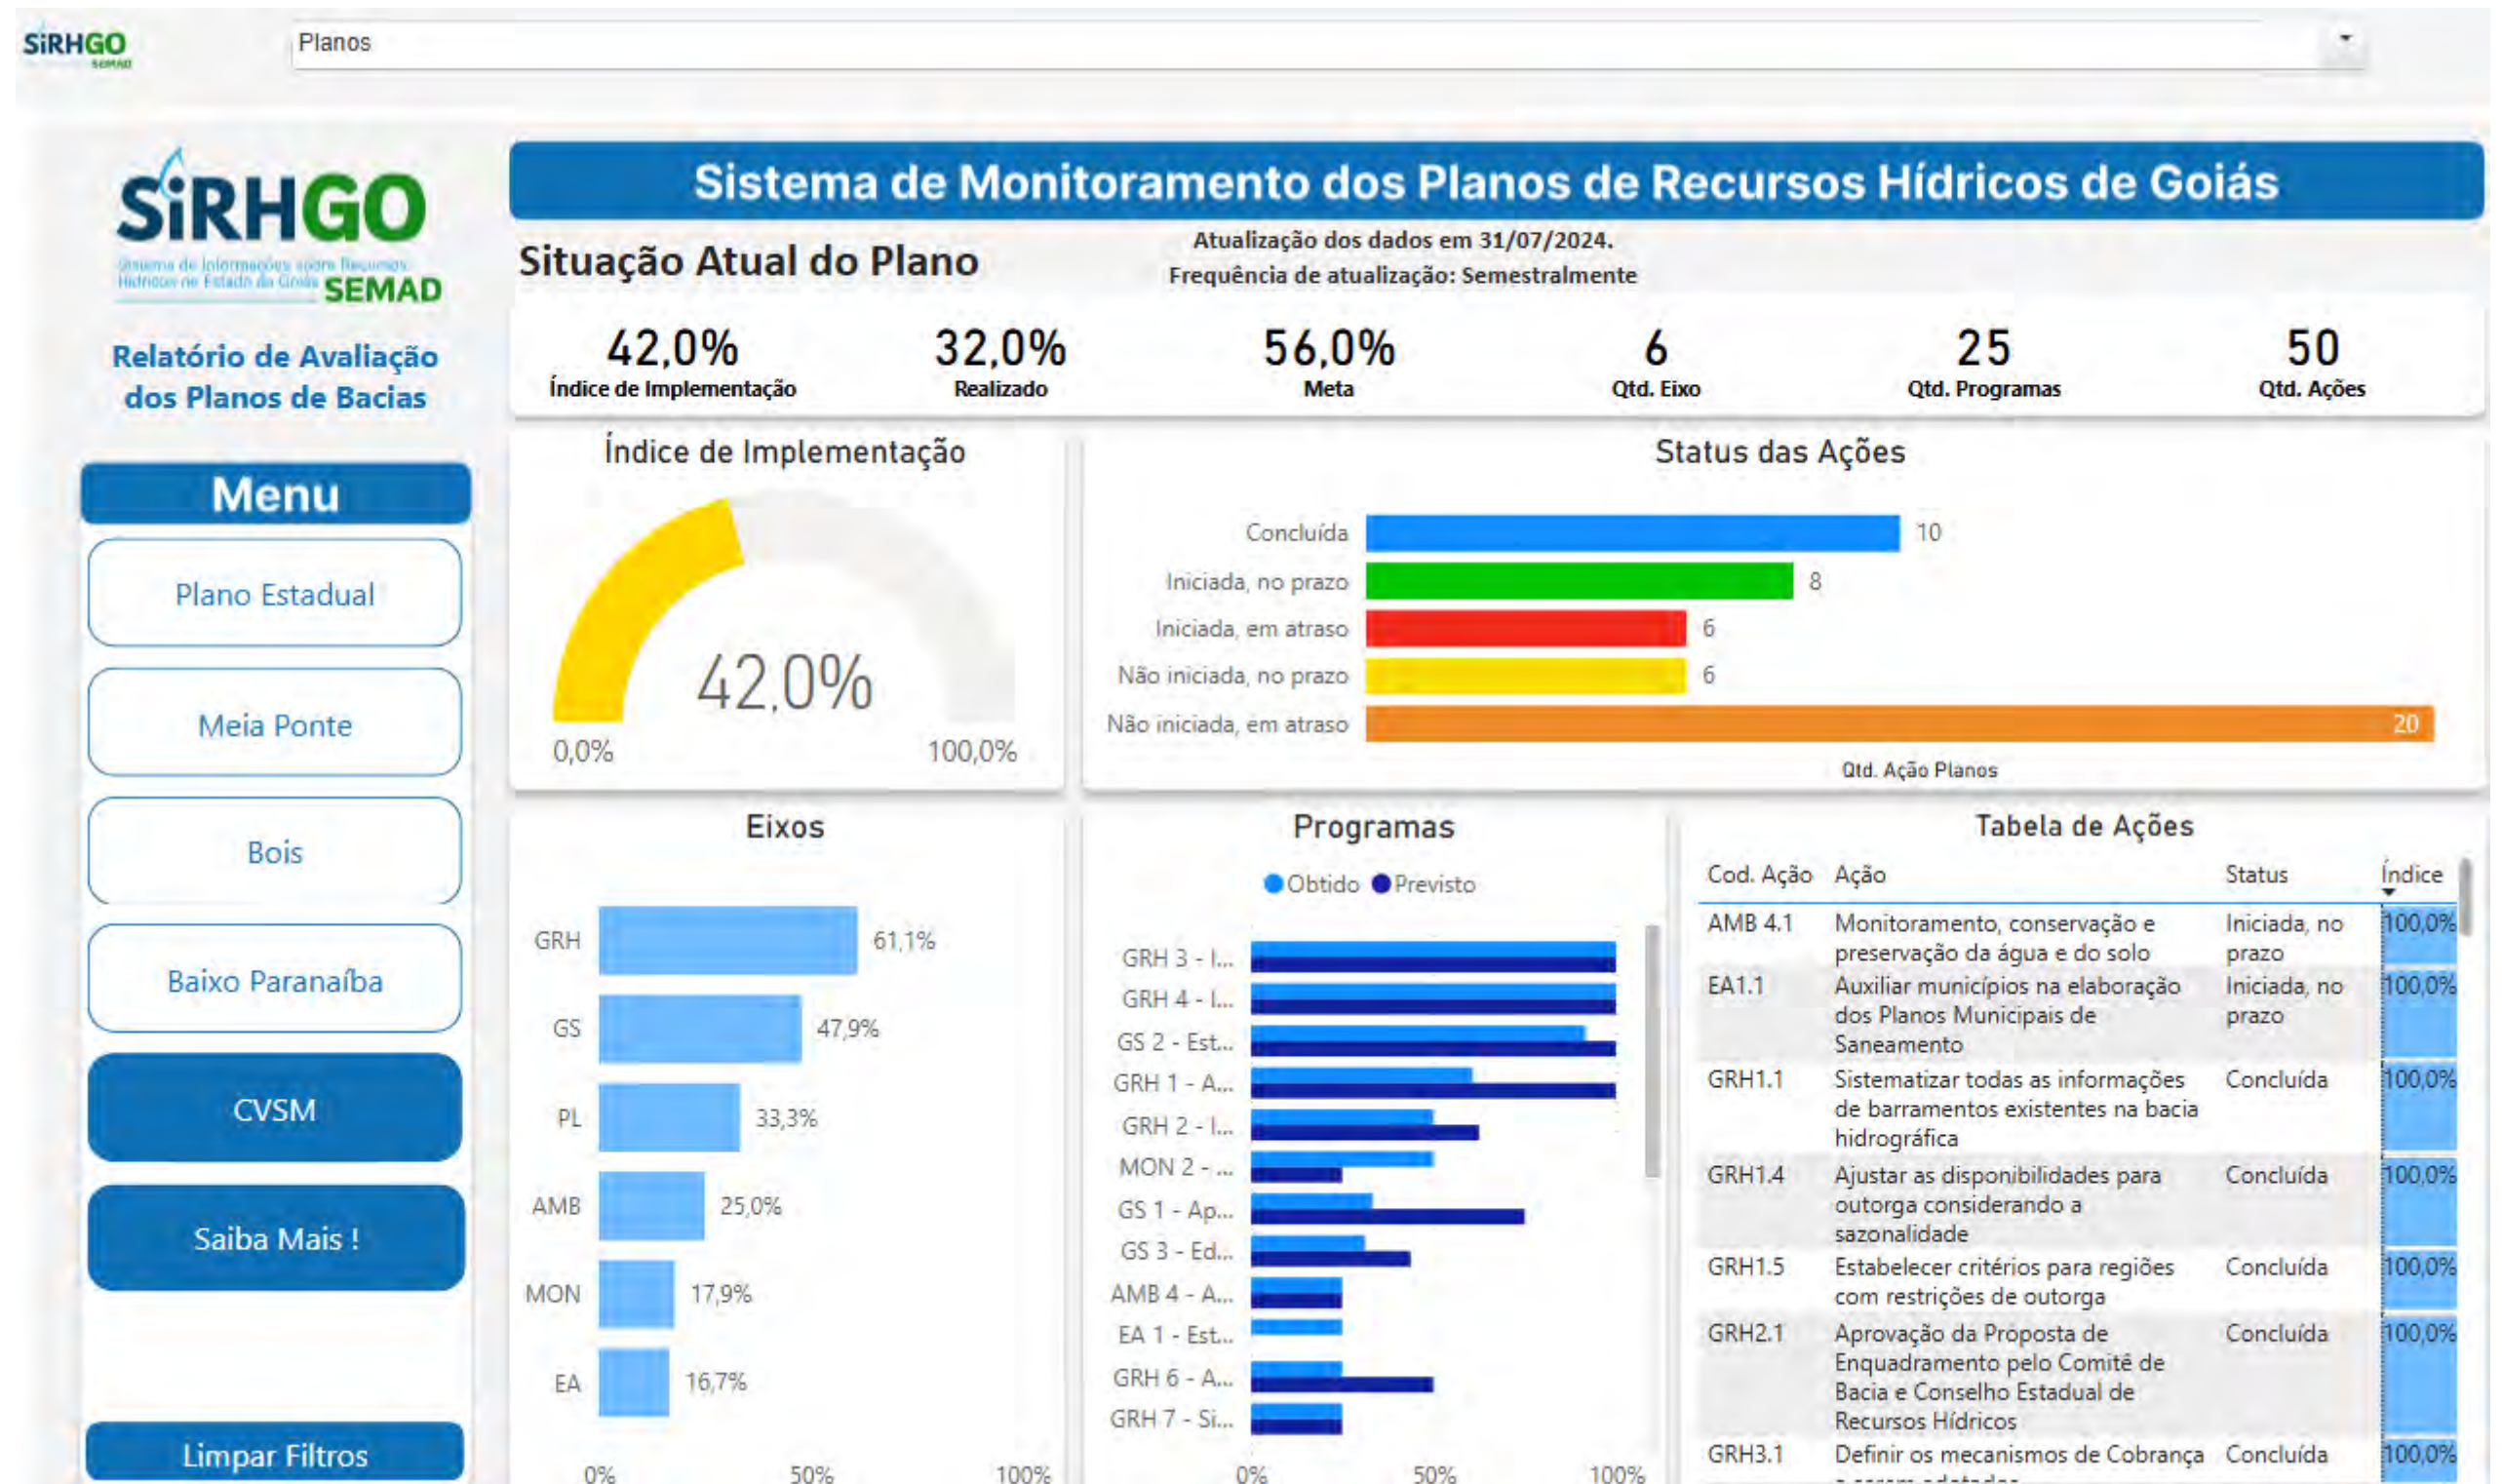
SiRHGO SEMAD

Planos

SiRHGO
Sistema de Informações sobre Recursos Hídricos do Estado de Goiás SEMAD

Relatório de Avaliação dos Planos de Bacias

Menu

Plano Estadual

Meia Ponte

Bois

Baixo Paranaíba

CVSM

Saiba Mais !

Limpar Filtros

Sistema de Monitoramento dos Planos de Recursos Hídricos de Goiás

Situação Atual do Plano

Atualização dos dados em 31/07/2024.
Frequência de atualização: Semestralmente

42,0%
Índice de Implementação

32,0%
Realizado

56,0%
Meta

6
Qtd. Eixo

25
Qtd. Programas

50
Qtd. Ações

Índice de Implementação

42,0%

0,0%

100,0%

Status das Ações

Concluída 10
Iniciada, no prazo 8
Iniciada, em atraso 6
Não iniciada, no prazo 6
Não iniciada, em atraso 20

Qtd. Ação Planos

Eixos

GRH 61,1%
GS 47,9%
PL 33,3%
AMB 25,0%
MON 17,9%
EA 16,7%

0% 50% 100%

Programas

Obtido Previsto

GRH 3 - I...
GRH 4 - I...
GS 2 - Est...
GRH 1 - A...
GRH 2 - I...
MON 2 - ...
GS 1 - Ap...
GS 3 - Ed...
AMB 4 - A...
EA 1 - Est...
GRH 6 - A...
GRH 7 - Si...

0% 50% 100%

Tabela de Ações

| Cod. Ação | Ação | Status | Índice |
|---|---|---|---|
| AMB 4.1 | Monitoramento, conservação e preservação da água e do solo | Iniciada, no prazo | 100,0% |
| EA1.1 | Auxiliar municípios na elaboração dos Planos Municipais de Saneamento | Iniciada, no prazo | 100,0% |
| GRH1.1 | Sistematizar todas as informações de barramentos existentes na bacia hidrográfica | Concluída | 100,0% |
| GRH1.4 | Ajustar as disponibilidades para outorga considerando a sazonalidade | Concluída | 100,0% |
| GRH1.5 | Estabelecer critérios para regiões com restrições de outorga | Concluída | 100,0% |
| GRH2.1 | Aprovação da Proposta de Enquadramento pelo Comitê de Bacia e Conselho Estadual de Recursos Hídricos | Concluída | 100,0% |
| GRH3.1 | Definir os mecanismos de Cobrança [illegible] | Concluída | 100,0% |